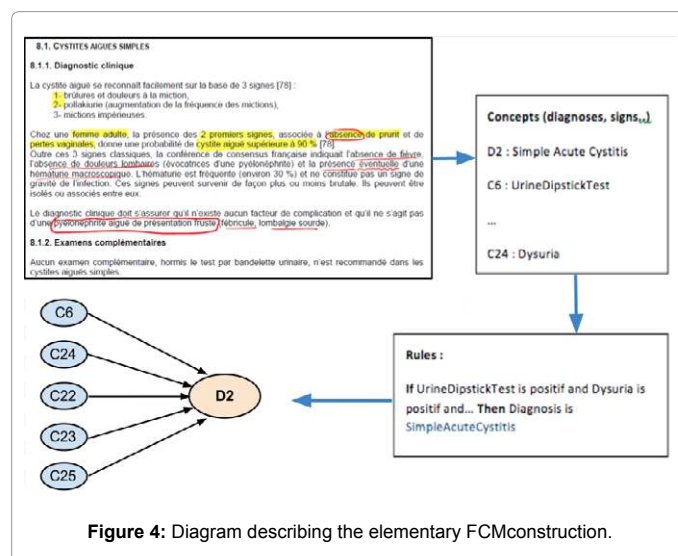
8.1. CYSTITES AIGUES SIMPLES

8.1.1. Diagnostic clinique

La cystite aiguë se reconnaît facilement sur la base de 3 signes [78] :
1- brûlures et douleurs à la miction,
2- pollakiurie (augmentation de la fréquence des mictions),
3- mictions impérieuses.

Chez une femme adulte, la présence des 2 premiers signes, associée à l'absence de prurit et de pertes vaginales, donne une probabilité de cystite aiguë supérieure à 90 % [78].
Outre ces 3 signes classiques, la conférence de consensus française indiquait l'absence de fièvre, l'absence de douleurs lombaires (évocatrices d'une pyélonéphrite) et la présence éventuelle d'une hématurie macroscopique. L'hématurie est fréquente (environ 30 %) et ne constitue pas un signe de gravité de l'infection. Ces signes peuvent survenir de façon plus ou moins brutale. Ils peuvent être isolés ou associés entre eux.

Le diagnostic clinique doit s'assurer qu'il n'existe aucun facteur de complication et qu'il ne s'agit pas d'une pyélonéphrite aiguë de présentation fruste (fébricule, lombalgie sourde).

8.1.2. Examens complémentaires

Aucun examen complémentaire, hormis le test par bandelette urinaire, n'est recommandé dans les cystites aiguës simples.

Concepts (diagnoses, signs,..)

D2 : Simple Acute Cystitis

C6 : UrineDipstickTest

...

C24 : Dysuria

Rules :

If UrineDipstickTest is positif and Dysuria is positif and... Then Diagnosis is SimpleAcuteCystitis

C6

C24

C22

C23

C25

D2

Figure 4: Diagram describing the elementary FCMconstruction.